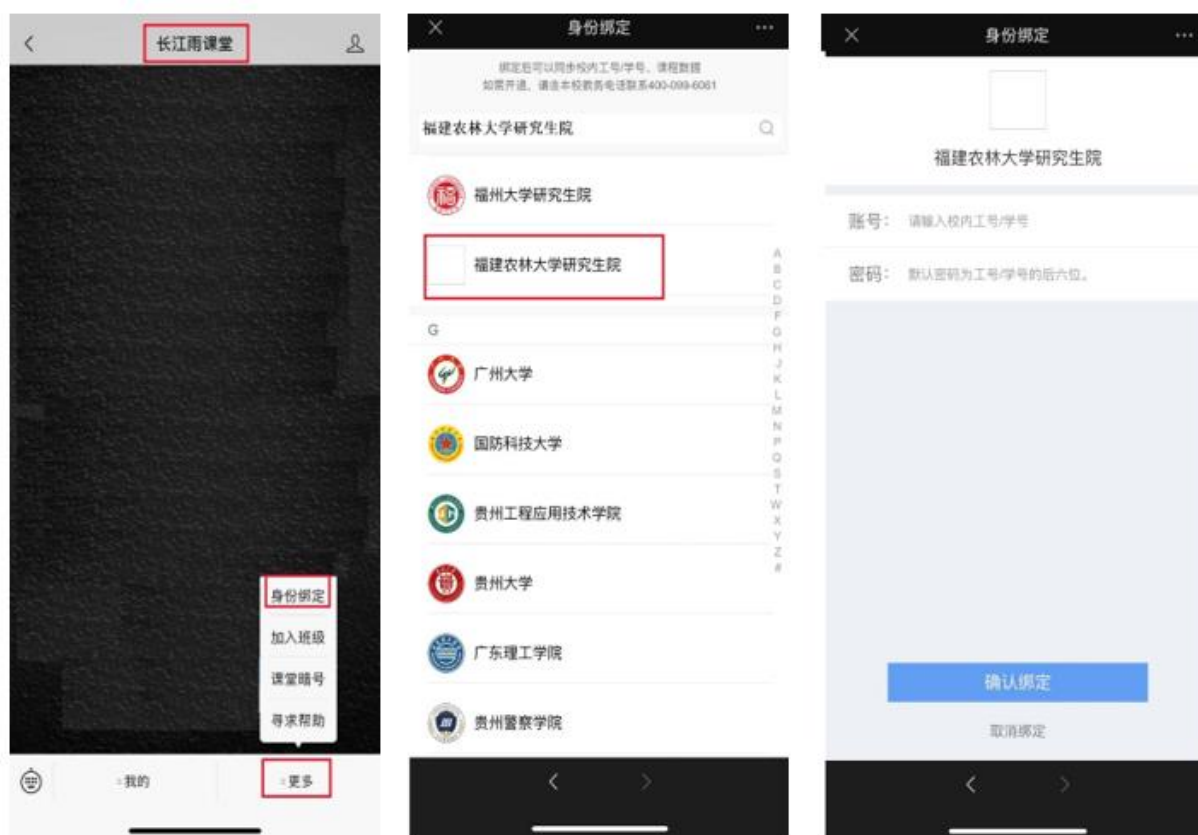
长江雨课堂

身份绑定
加入班级
课堂暗号
寻求帮助

我的
更多

身份绑定

绑定后可以同步校内工号/学号、课程数据
如需开通，请致电本校教务电话联系400-099-6061

福建农林大学研究生院

福州大学研究生院
福建农林大学研究生院

A B C D F G H J K L M N P Q S T W X Y Z #

G

广州大学
国防科技大学
贵州工程应用技术学院
贵州大学
广东理工学院
贵州警察学院

身份绑定

福建农林大学研究生院

账号：请输入校内工号/学号
密码：默认密码为工号/学号的后六位。

确认绑定
取消绑定